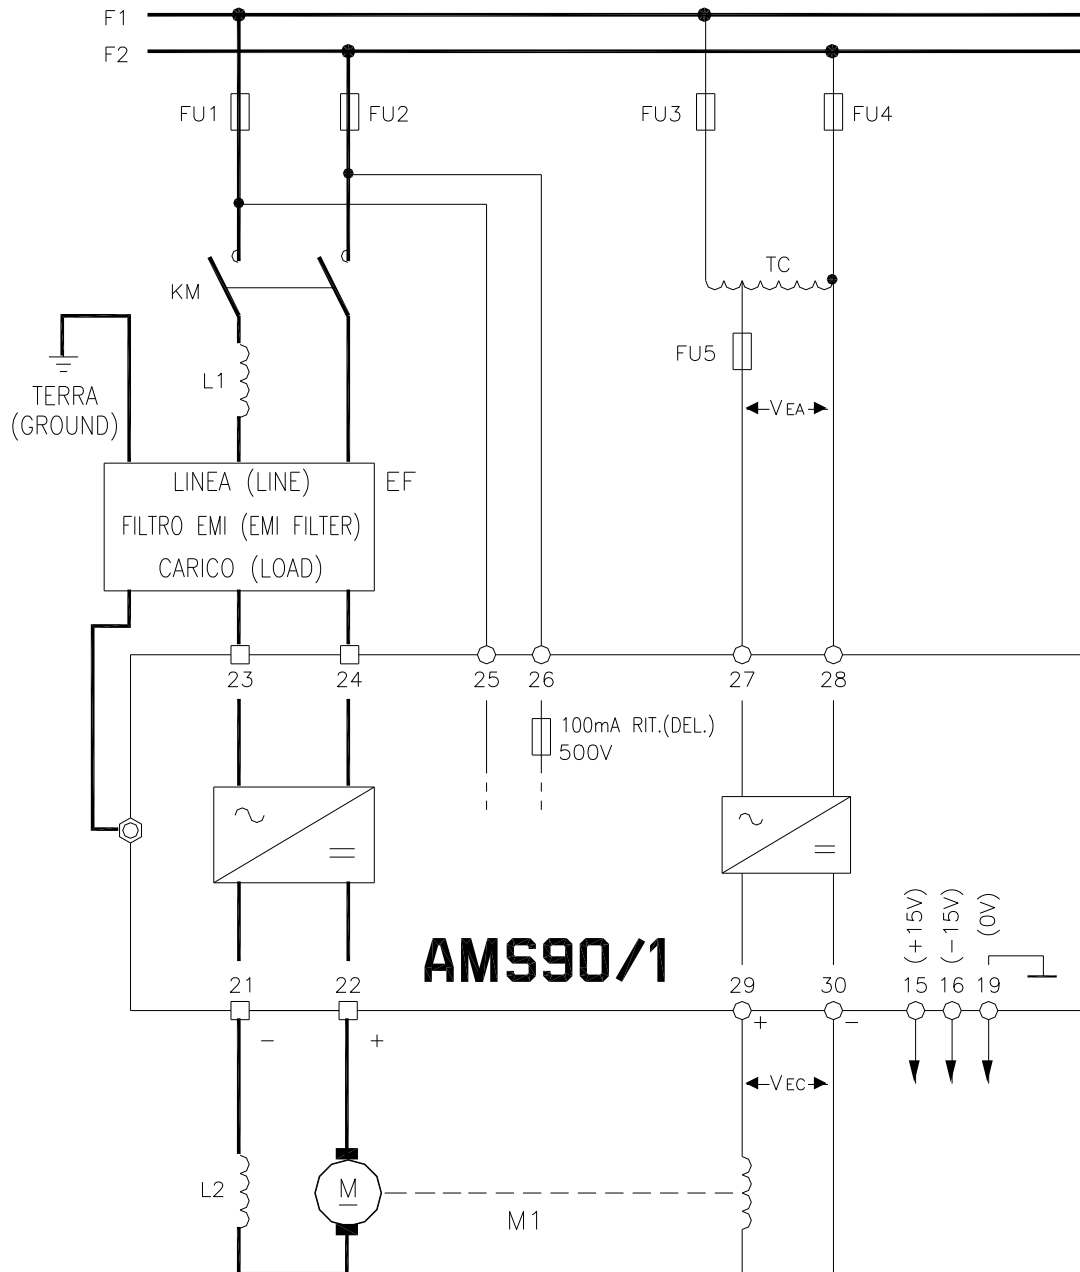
F1
F2
FU1
FU2
FU3
FU4
TC
KM
FU5
L1
TERRA (GROUND)
$V_{EA}$
LINEA (LINE)
FILTRO EMI (EMI FILTER)
CARICO (LOAD)
EF
23
24
25
26
27
28
100mA RIT.(DEL.) 500V
~
=
~
=
(+15V)
(−15V)
(0V)
AMS90/1
21
22
29
30
15
16
19
−
+
+
−
$V_{EC}$
L2
M
M1